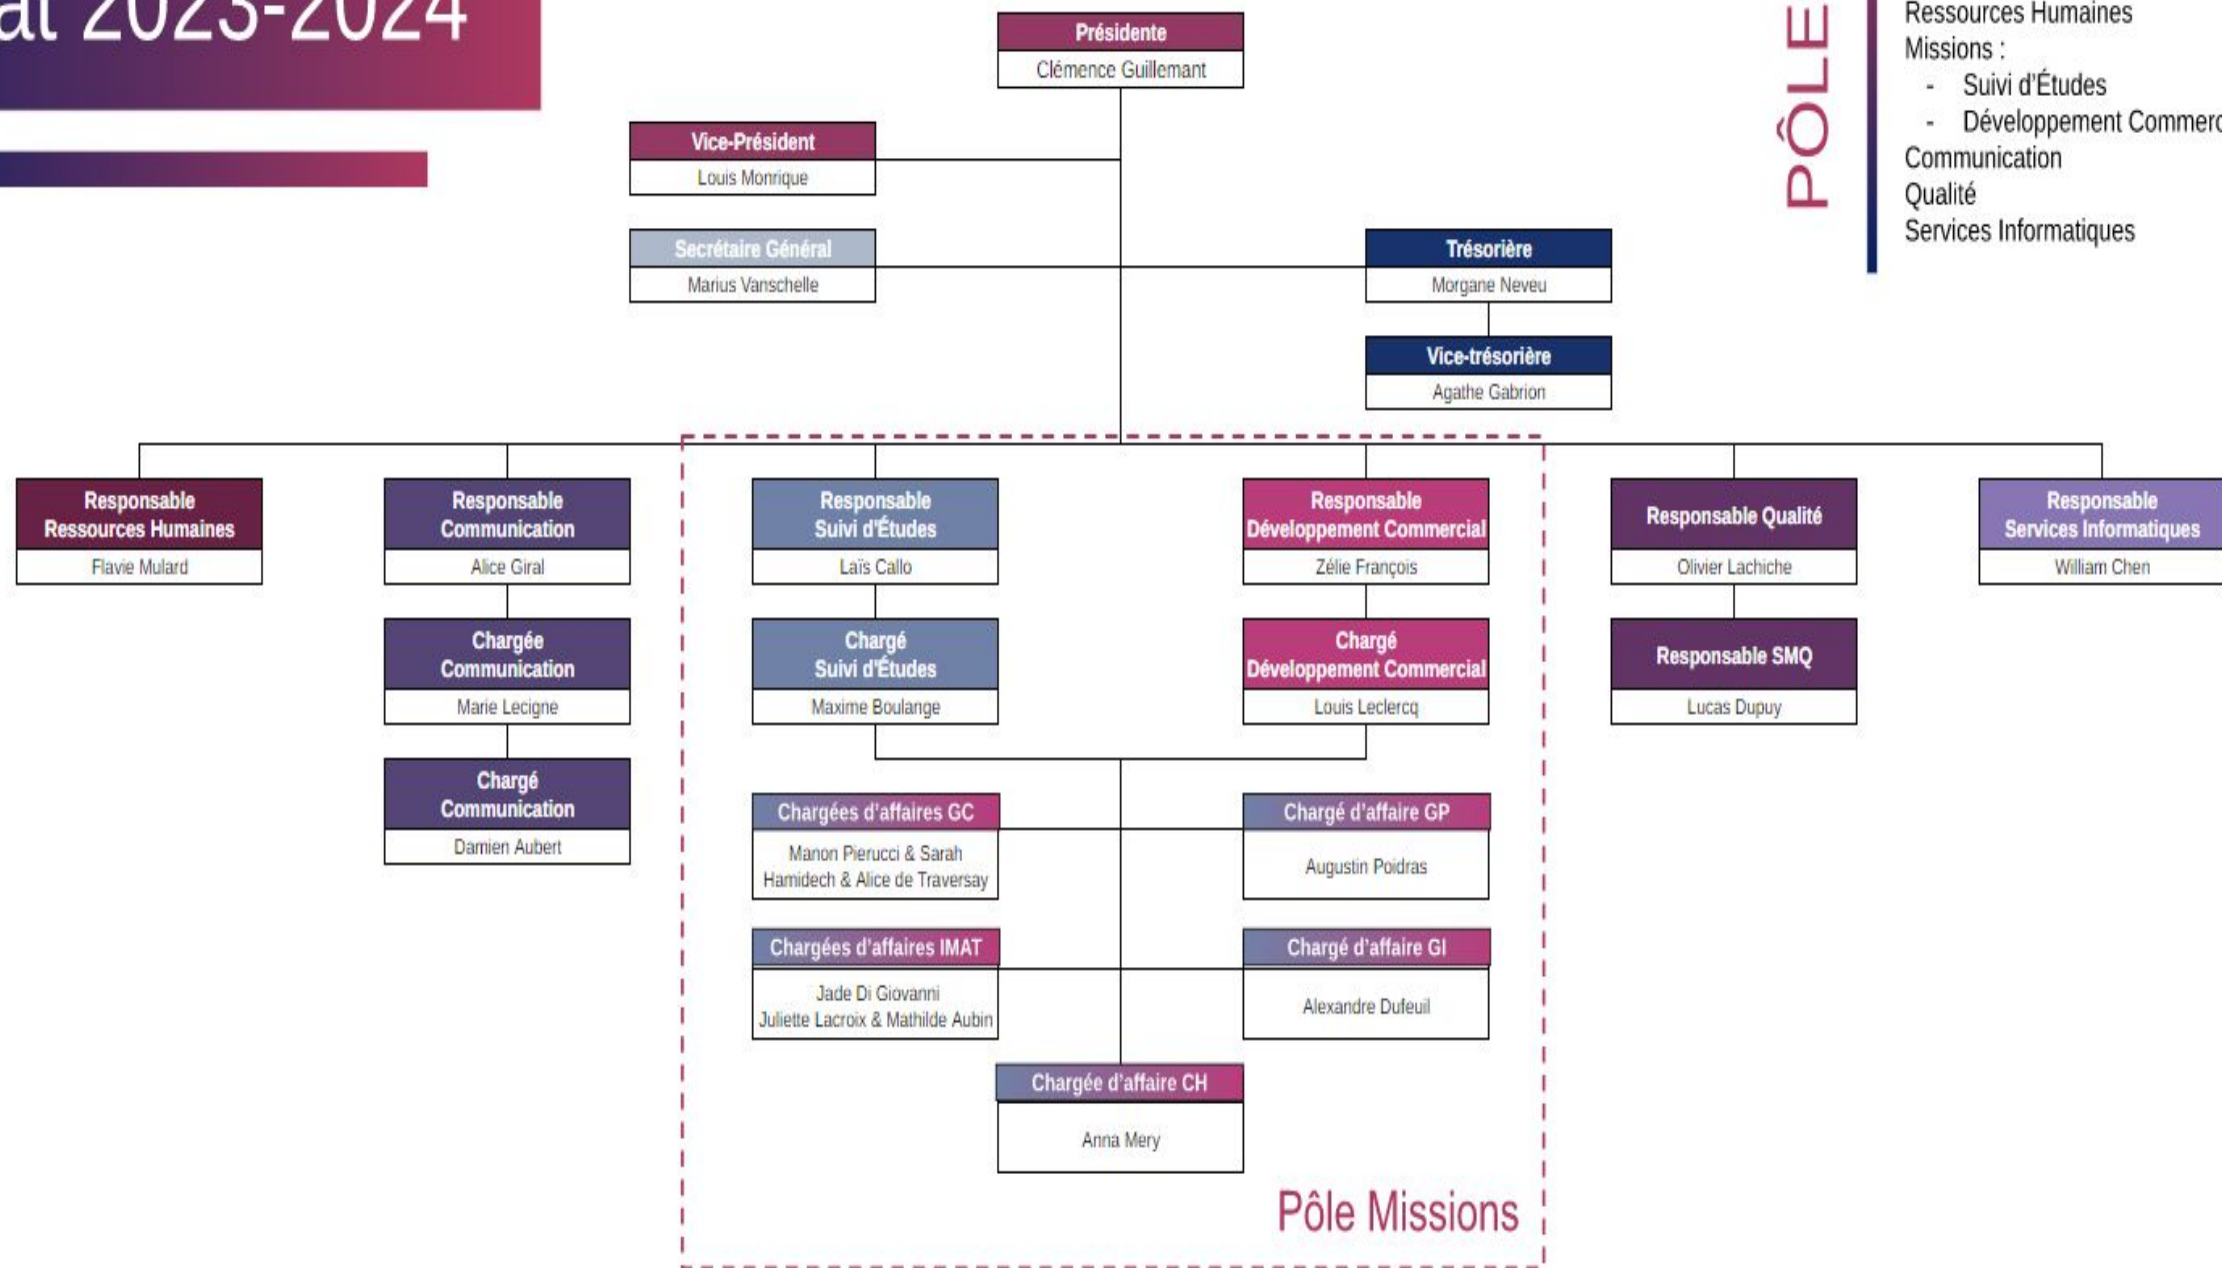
at 2023-2024

Présidente
Clémence Guillemant

Vice-Président
Louis Monrique

Secrétaire Général
Marius Vanschelle

Trésorière
Morgane Neveu

Vice-trésorière
Agathe Gabrion

PÔLE

Ressources Humaines
Missions :
- Suivi d'Études
- Développement Commerc
Communication
Qualité
Services Informatiques

Responsable Ressources Humaines
Flavie Mulard

Responsable Communication
Alice Giral

Chargée Communication
Marie Lecigne

Chargé Communication
Damien Aubert

Responsable Suivi d'Études
Laïs Callo

Chargé Suivi d'Études
Maxime Boulange

Responsable Développement Commercial
Zélie François

Chargé Développement Commercial
Louis Leclercq

Chargées d'affaires GC
Manon Pierucci & Sarah Hamidech & Alice de Traversay

Chargé d'affaire GP
Augustin Poidras

Chargées d'affaires IMAT
Jade Di Giovanni
Juliette Lacroix & Mathilde Aubin

Chargé d'affaire GI
Alexandre Dufeuil

Chargée d'affaire CH
Anna Mery

Pôle Missions

Responsable Qualité
Olivier Lachiche

Responsable SMQ
Lucas Dupuy

Responsable Services Informatiques
William Chen